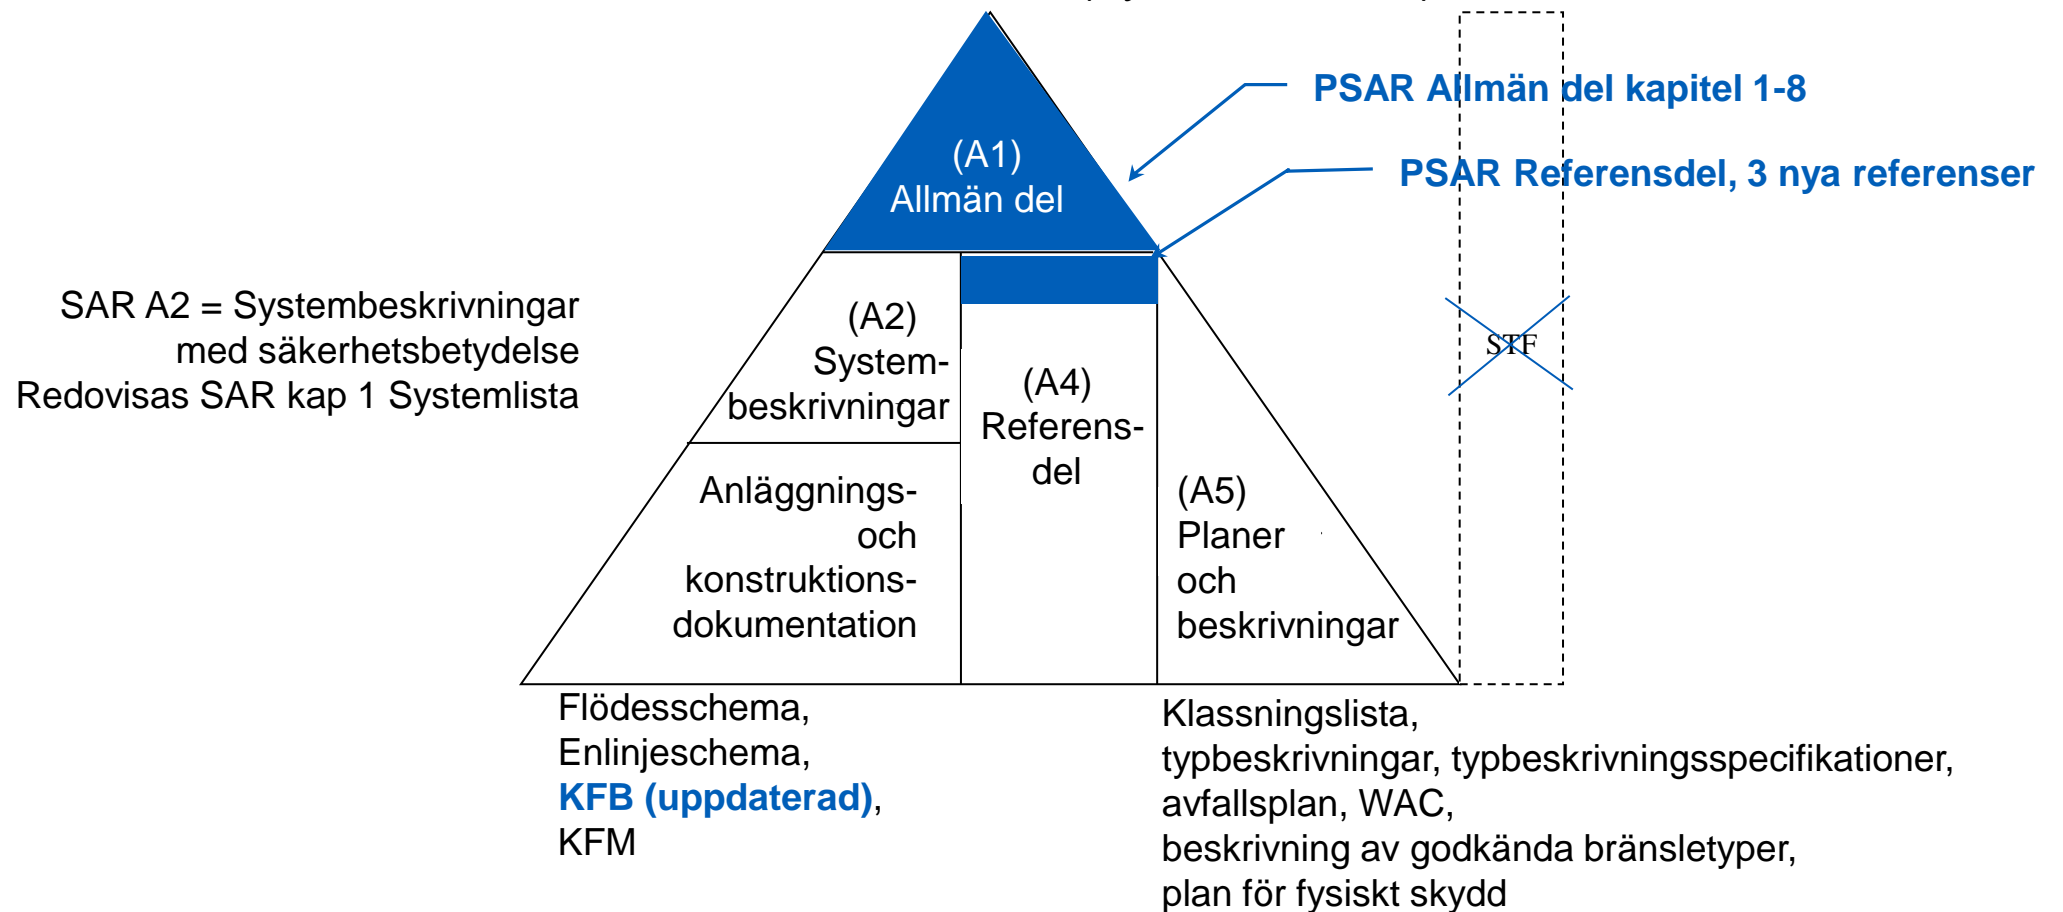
PSAR Allmän del kapitel 1-8

PSAR Referensdel, 3 nya referenser

(A1)
Allmän del

SAR A2 = Systembeskrivningar med säkerhetsbetydelse
Redovisas SAR kap 1 Systemlista

(A2)
Systembeskrivningar

(A4)
Referensdel

STF

Anläggnings- och konstruktionsdokumentation

(A5)
Planer och beskrivningar

Flödesschema,
Enlinjeschema,
KFB (uppdaterad),
KFM

Klassningslista,
typbeskrivningar, typbeskrivningsspecifikationer,
avfallsplan, WAC,
beskrivning av godkända bränsletyper,
plan för fysiskt skydd